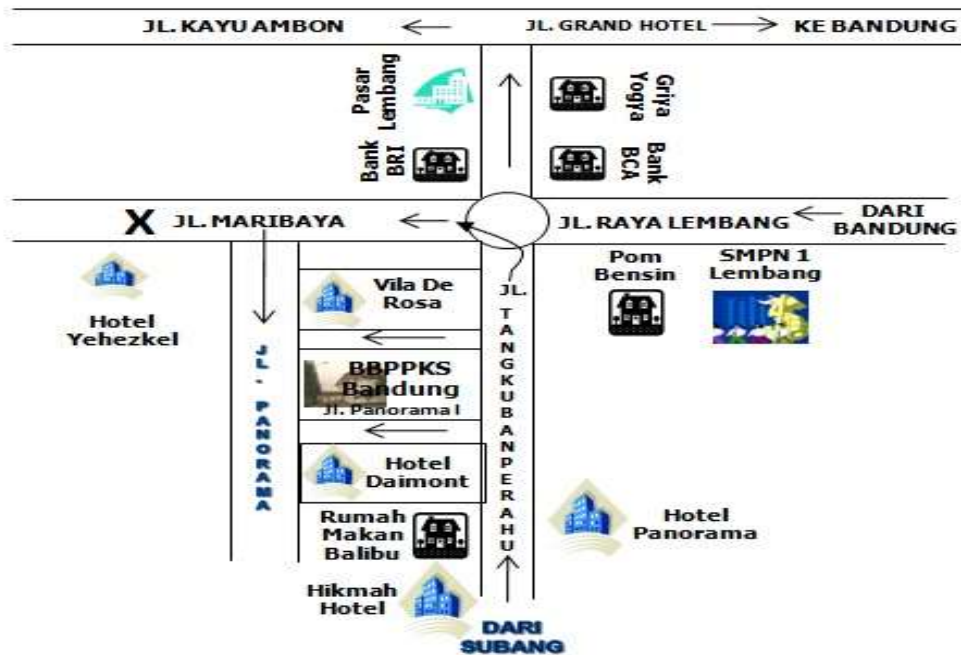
JL. KAYU AMBON

JL. GRAND HOTEL

KE BANDUNG

Pasar Lembang

Griya Yogya

Bank BRI

Bank BCA

X JL. MARIBAYA

JL. RAYA LEMBANG

DARI BANDUNG

Pom Bensin

SMPN 1 Lembang

Hotel Yehezkel

Vila De Rosa

JL. TANGKUBANPERAHU

JL. PANORAMA

BBPPKS Bandung

Jl. Panorama I

Hotel Daimont

Rumah Makan Balibu

Hotel Panorama

Hikmah Hotel

DARI SUBANG